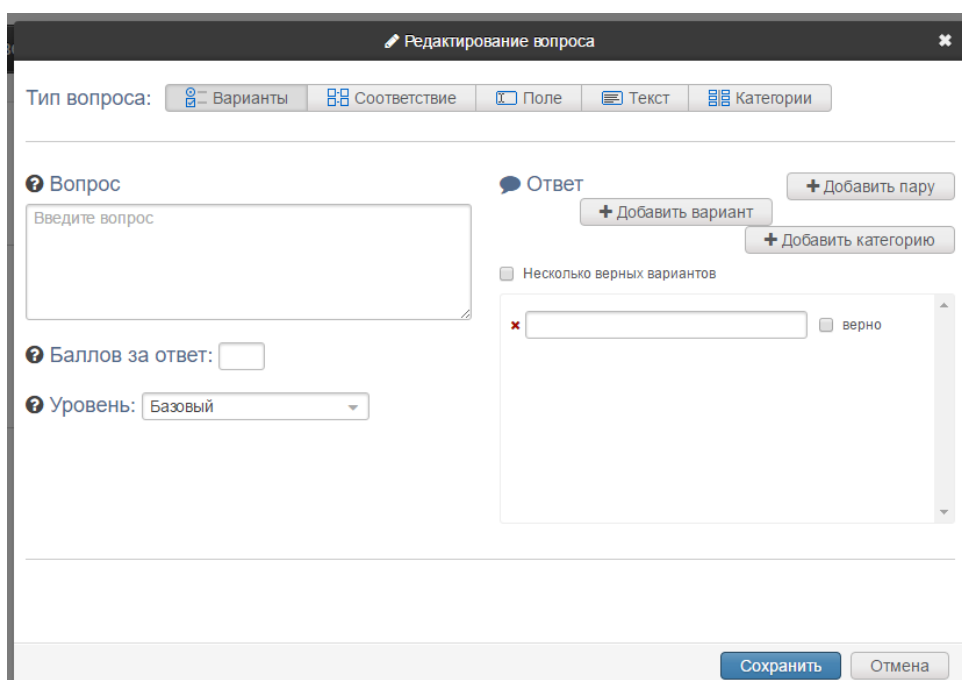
Редактирование вопроса

Тип вопроса: Варианты Соответствие Поле Текст Категории

Вопрос

Введите вопрос

Баллов за ответ:

Уровень: Базовый

Ответ

+ Добавить пару

+ Добавить вариант

+ Добавить категорию

Несколько верных вариантов

верно

Сохранить Отмена